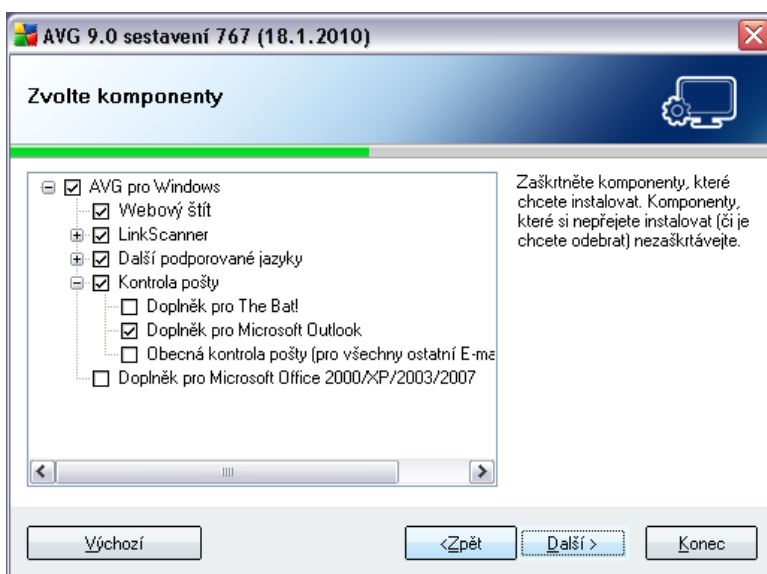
AVG 9.0 sestavení 767 (18.1.2010)

Zvolte komponenty

AVG pro Windows
Webový štít
LinkScanner
Další podporované jazyky
Kontrola pošty
Doplněk pro The Bat!
Doplněk pro Microsoft Outlook
Obecná kontrola pošty (pro všechny ostatní E-ma
Doplněk pro Microsoft Office 2000/XP/2003/2007

Zaškrtněte komponenty, které chcete instalovat. Komponenty, které si nepřejete instalovat (či je chcete odebrat) nezaškrtávejte.

Výchozí

<Zpět

Další >

Konec